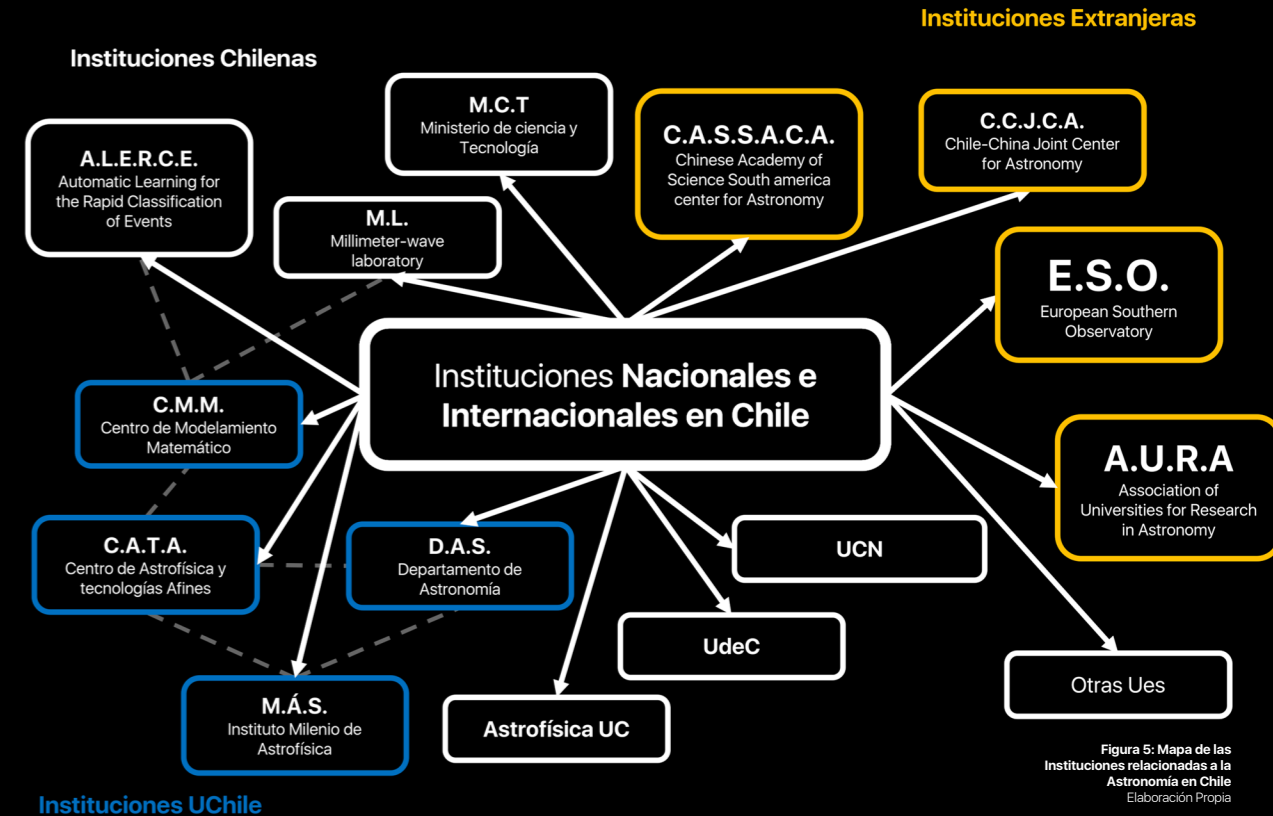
Instituciones Extranjeras

Instituciones Chilenas

M.C.T
Ministerio de ciencia y Tecnología

C.A.S.S.A.C.A.
Chinese Academy of Science South america center for Astronomy

C.C.J.C.A.
Chile-China Joint Center for Astronomy

A.L.E.R.C.E.
Automatic Learning for the Rapid Classification of Events

M.L.
Millimeter-wave laboratory

E.S.O.
European Southern Observatory

Instituciones Nacionales e Internacionales en Chile

C.M.M.
Centro de Modelamiento Matemático

A.U.R.A
Association of Universities for Research in Astronomy

C.A.T.A.
Centro de Astrofísica y tecnologías Afines

D.A.S.
Departamento de Astronomía

UCN

UdeC

Otras Ues

M.Á.S.
Instituto Milenio de Astrofísica

Astrofísica UC

Figura 5: Mapa de las Instituciones relacionadas a la Astronomía en Chile
Elaboración Propia

Instituciones UChile